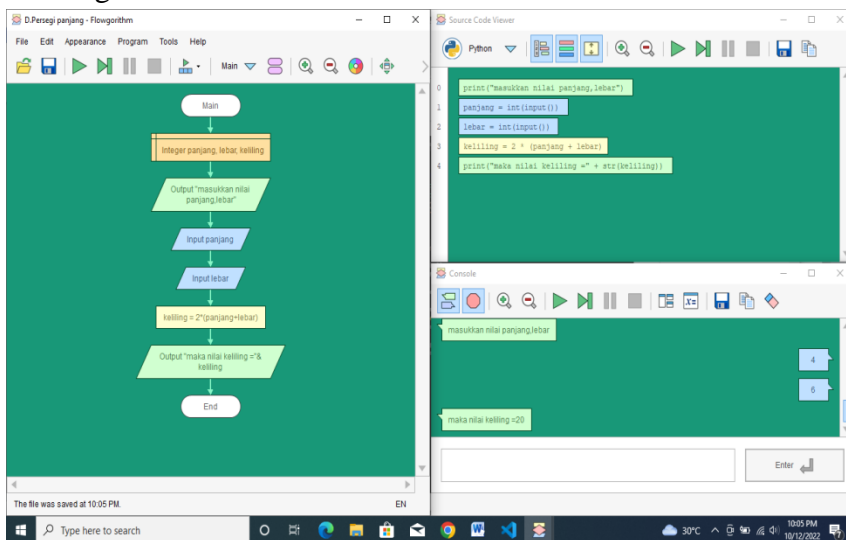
D.Persegi panjang - Flowgorithm

File Edit Appearance Program Tools Help

Main

Main

Integer panjang, lebar, keliling

Output "masukkan nilai panjang,lebar"

Input panjang

Input lebar

keliling = 2*(panjang+lebar)

Output "maka nilai keliling ="& keliling

End

The file was saved at 10:05 PM.

EN

Source Code Viewer

Python

0 print("masukkan nilai panjang,lebar")

1 panjang = int(input())

2 lebar = int(input())

3 keliling = 2 * (panjang + lebar)

4 print("maka nilai keliling =" + str(keliling))

Console

masukkan nilai panjang,lebar

4

6

maka nilai keliling =20

Enter

Type here to search

30°C

10:05 PM
10/12/2022